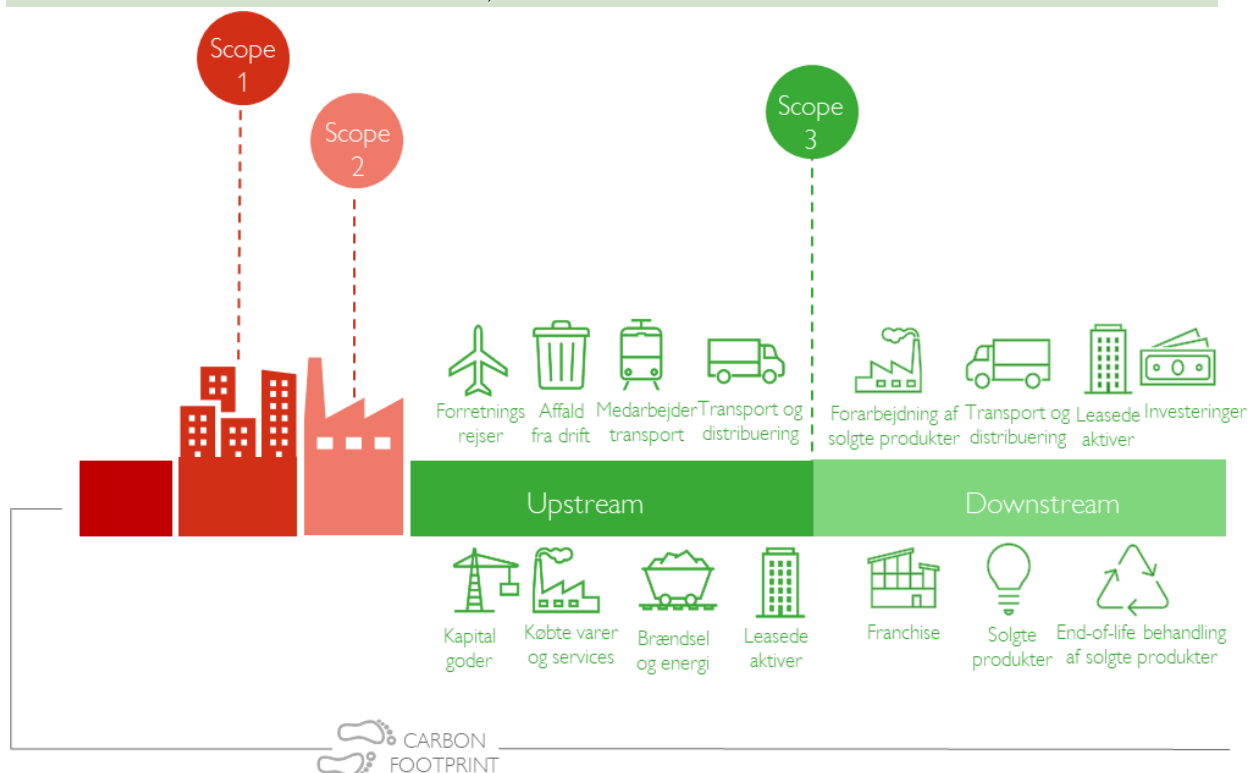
Scope 1

Scope 2

Scope 3

Forretnings rejser

Affald fra drift

Medarbejder transport

Transport og distribuering

Forarbejdning af solgte produkter

Transport og distribuering

Leasede aktiver

Investeringer

Upstream

Downstream

Kapital goder

Købte varer og services

Brændsel og energi

Leasede aktiver

Franchise

Solgte produkter

End-of-life behandling af solgte produkter

CARBON FOOTPRINT